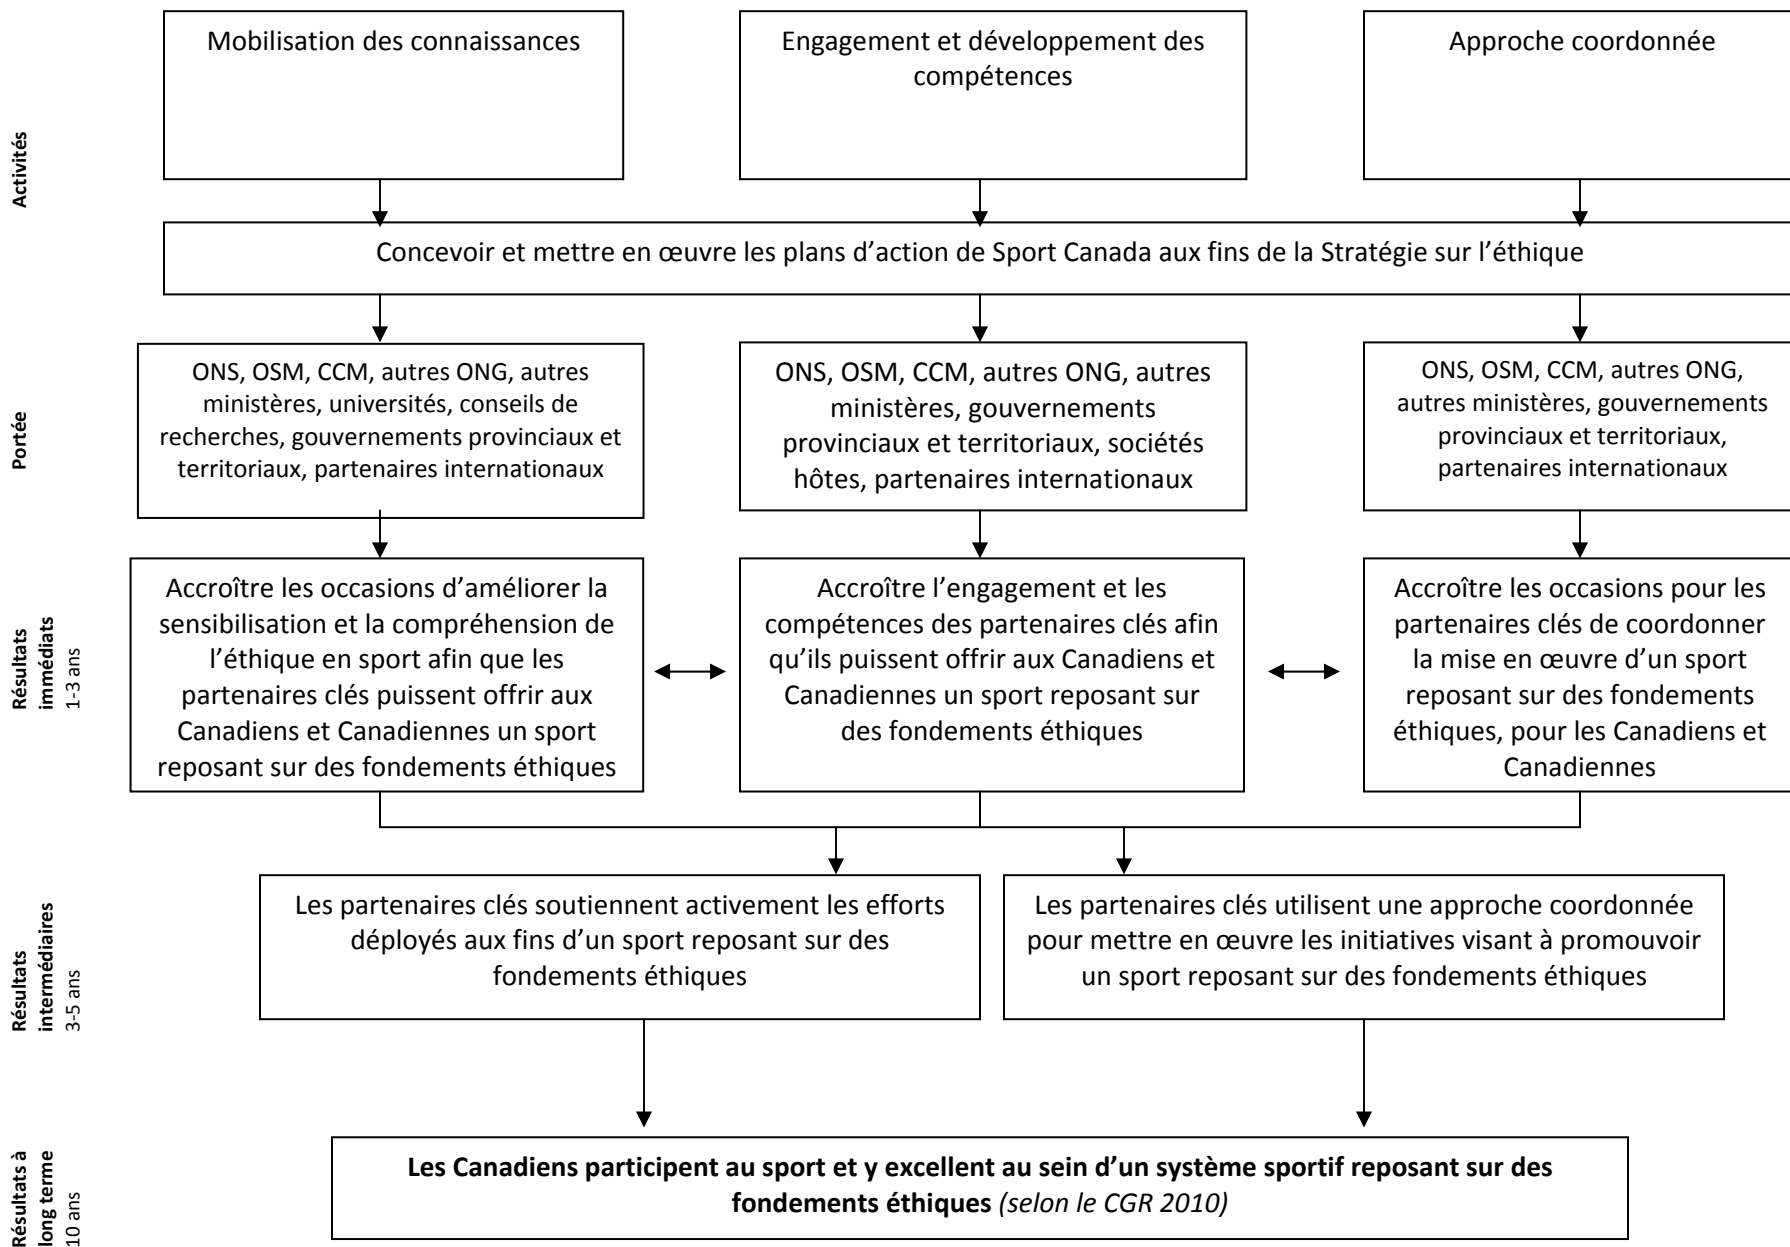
Activités

Mobilisation des connaissances

Engagement et développement des compétences

Approche coordonnée

Concevoir et mettre en œuvre les plans d’action de Sport Canada aux fins de la Stratégie sur l’éthique

Portée

ONS, OSM, CCM, autres ONG, autres ministères, universités, conseils de recherches, gouvernements provinciaux et territoriaux, partenaires internationaux

ONS, OSM, CCM, autres ONG, autres ministères, gouvernements provinciaux et territoriaux, sociétés hôtes, partenaires internationaux

ONS, OSM, CCM, autres ONG, autres ministères, gouvernements provinciaux et territoriaux, partenaires internationaux

Résultats immédiats 1-3 ans

Accroître les occasions d’améliorer la sensibilisation et la compréhension de l’éthique en sport afin que les partenaires clés puissent offrir aux Canadiens et Canadiennes un sport reposant sur des fondements éthiques

Accroître l’engagement et les compétences des partenaires clés afin qu’ils puissent offrir aux Canadiens et Canadiennes un sport reposant sur des fondements éthiques

Accroître les occasions pour les partenaires clés de coordonner la mise en œuvre d’un sport reposant sur des fondements éthiques, pour les Canadiens et Canadiennes

Résultats intermédiaires 3-5 ans

Les partenaires clés soutiennent activement les efforts déployés aux fins d’un sport reposant sur des fondements éthiques

Les partenaires clés utilisent une approche coordonnée pour mettre en œuvre les initiatives visant à promouvoir un sport reposant sur des fondements éthiques

Résultats à long terme 10 ans

**Les Canadiens participent au sport et y excellent au sein d’un système sportif reposant sur des fondements éthiques** *(selon le CGR 2010)*